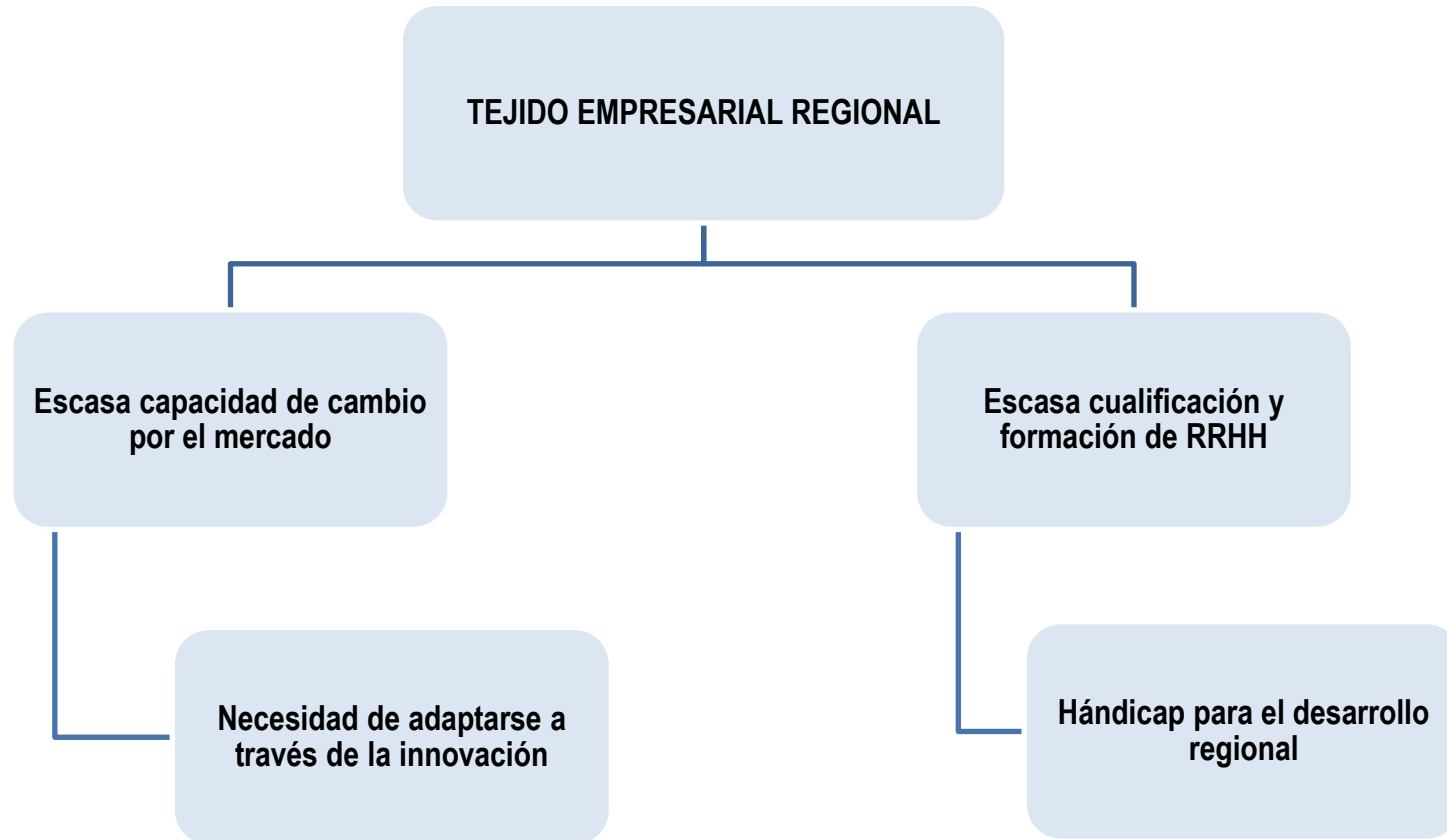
TEJIDO EMPRESARIAL REGIONAL

Escasa capacidad de cambio por el mercado

Necesidad de adaptarse a través de la innovación

Escasa cualificación y formación de RRHH

Hándicap para el desarrollo regional